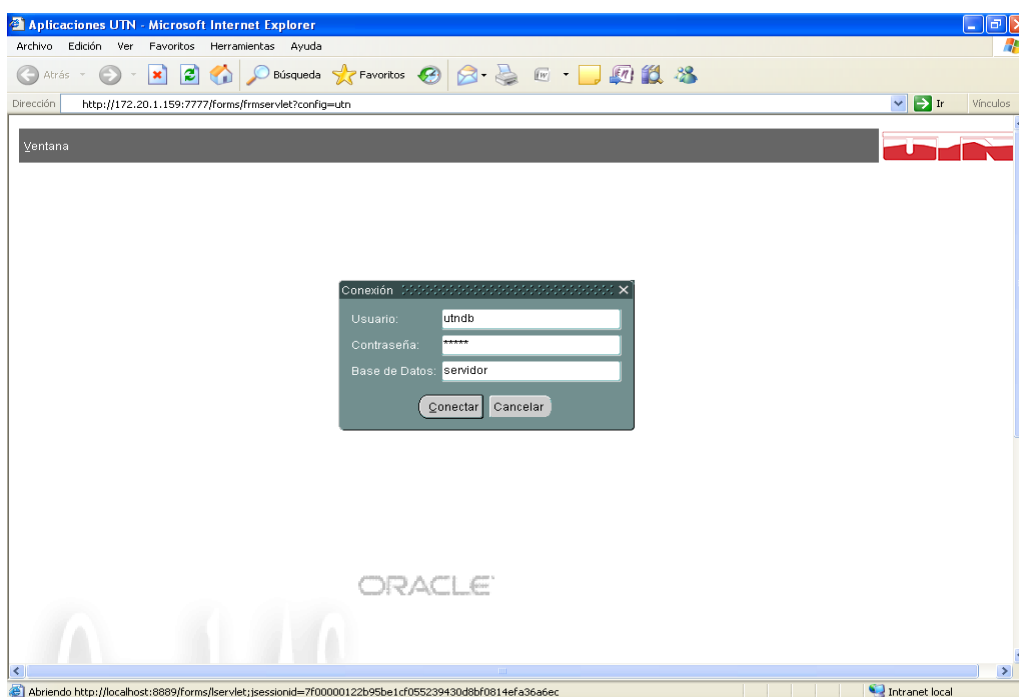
Aplicaciones UTN - Microsoft Internet Explorer

Archivo Edición Ver Favoritos Herramientas Ayuda

Atrás Búsqueda Favoritos

Dirección http://172.20.1.159:7777/forms/frmservlet?config=utn

Ir Vínculos

Ventana

Conexión

Usuario: utndb

Contraseña: *****

Base de Datos: servidor

Conectar Cancelar

ORACLE

Abriendo http://localhost:8889/forms/lservlet;jsessionid=7f00000122b95be1cf055239430d8bf0814efa36a6ec

Intranet local